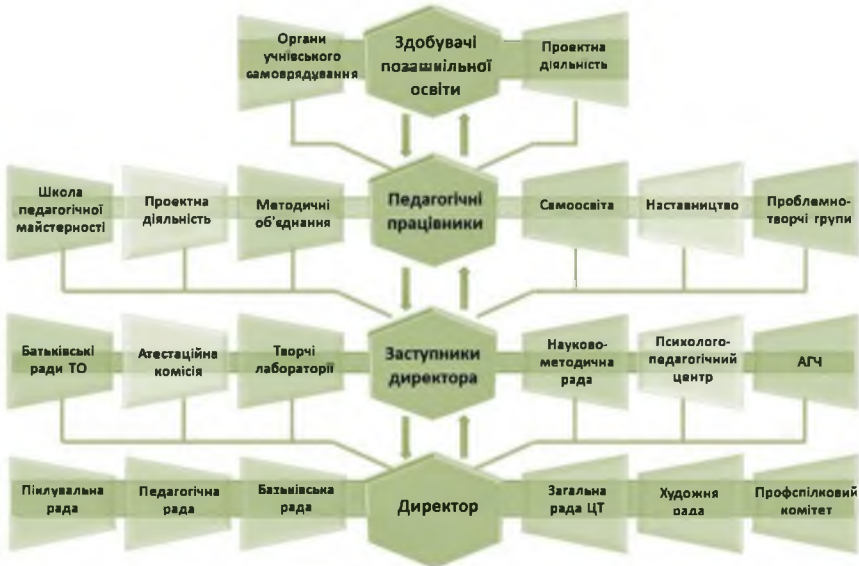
Органи учнівського самоврядування

Здобувачі позашкільної освіти

Проектна діяльність

Школа педагогічної майстерності

Проектна діяльність

Методичні об'єднання

Педагогічні працівники

Самоосвіта

Наставництво

Проблемно-творчі групи

Батьківські ради ТО

Атестаційна комісія

Творчі лабораторії

Заступники директора

Науково-методична рада

Психолого-педагогічний центр

АГЧ

Піклувальна рада

Педагогічна рада

Батьківська рада

Директор

Загальна рада ЦТ

Художня рада

Профспілковий комітет